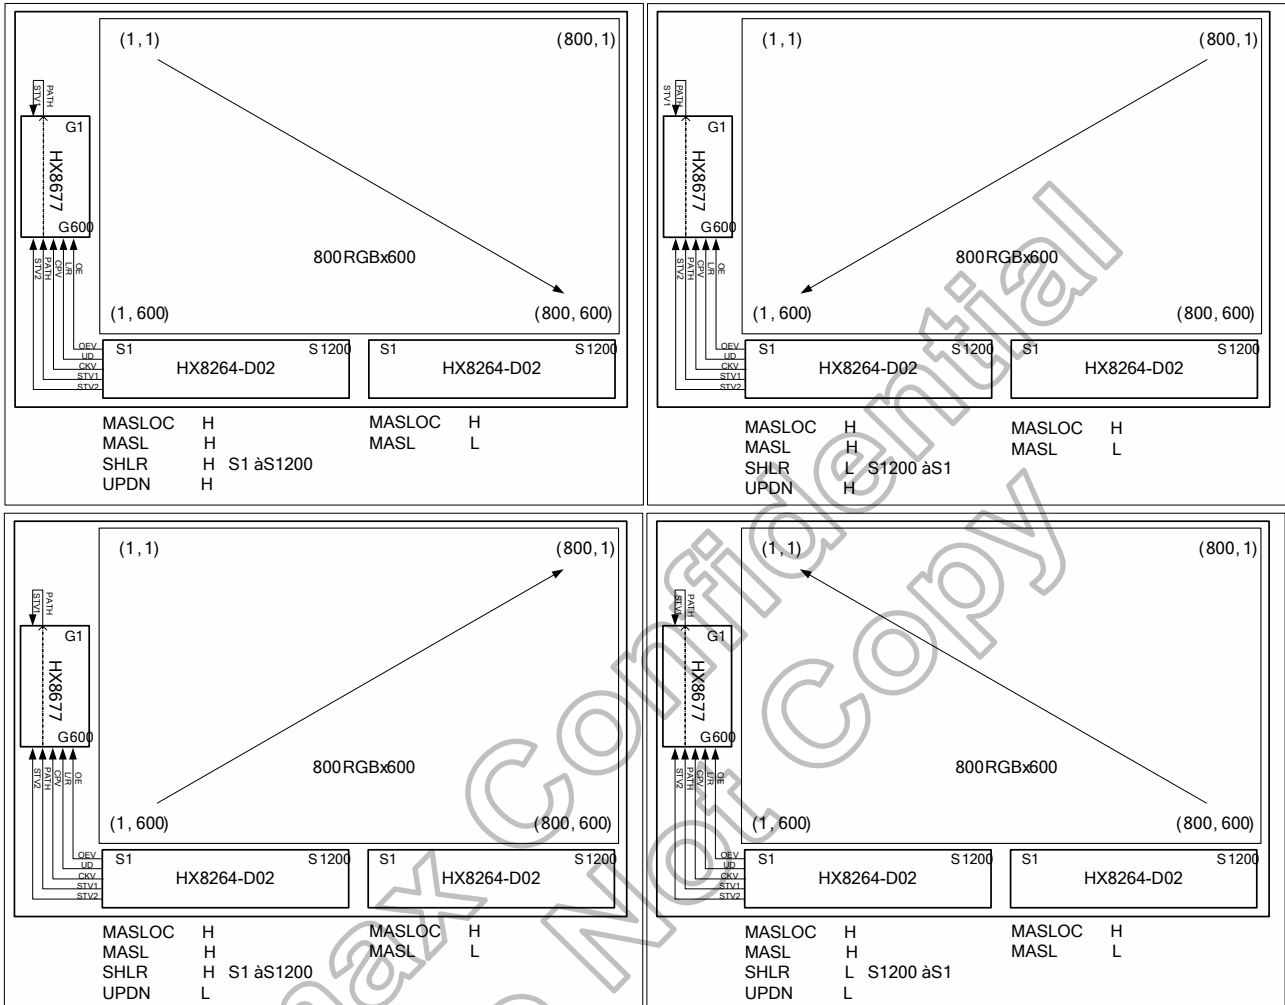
(1, 1) (800, 1)

PATH
STV1

G1
HX8677
G600

STV2 PATH CPV L/R OE

800RGBx600

(1, 600) (800, 600)

OEV UD CKV STV1 STV2

S1 S1200
HX8264-D02

S1 S1200
HX8264-D02

MASLOC H
MASL H
SHLR H S1 àS1200
UPDN H

MASLOC H
MASL L

(1, 1) (800, 1)

PATH
STV1

G1
HX8677
G600

STV2 PATH CPV L/R OE

800RGBx600

(1, 600) (800, 600)

OEV UD CKV STV1 STV2

S1 S1200
HX8264-D02

S1 S1200
HX8264-D02

MASLOC H
MASL H
SHLR L S1200 àS1
UPDN H

MASLOC H
MASL L

(1, 1) (800, 1)

PATH
STV1

G1
HX8677
G600

STV2 PATH CPV L/R OE

800RGBx600

(1, 600) (800, 600)

OEV UD CKV STV1 STV2

S1 S1200
HX8264-D02

S1 S1200
HX8264-D02

MASLOC H
MASL H
SHLR H S1 àS1200
UPDN L

MASLOC H
MASL L

(1, 1) (800, 1)

PATH
STV1

G1
HX8677
G600

STV2 PATH CPV L/R OE

800RGBx600

(1, 600) (800, 600)

OEV UD CKV STV1 STV2

S1 S1200
HX8264-D02

S1 S1200
HX8264-D02

MASLOC H
MASL H
SHLR L S1200 àS1
UPDN L

MASLOC H
MASL L

Himax Confidential
Do Not Copy